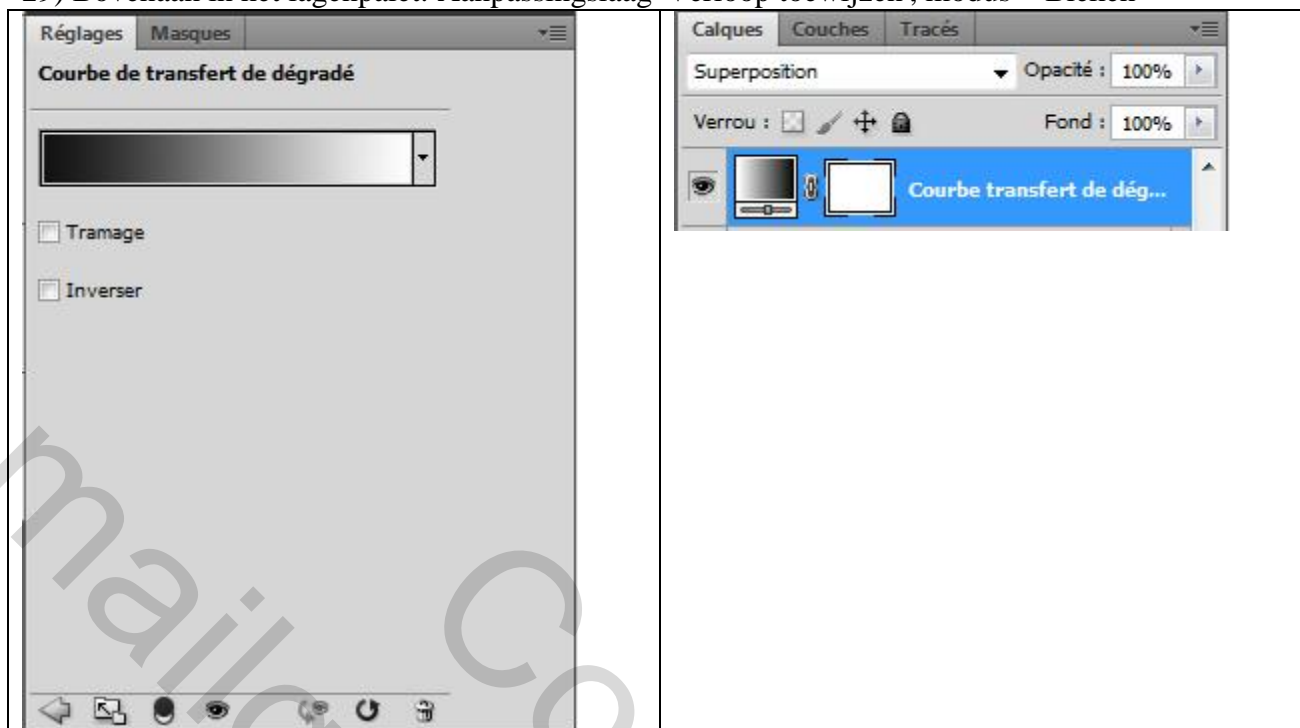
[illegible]) Bovenaan in het lagenpalet: Aanpassingslaag 'Verloop toewijzen', modus = Bleken

Réglages Masques

Courbe de transfert de dégradé

Tramage

Inverser

Calques Couches Tracés

Superposition

Opacité : 100%

Verrou :

Fond : 100%

Courbe transfert de dég...

mail Co